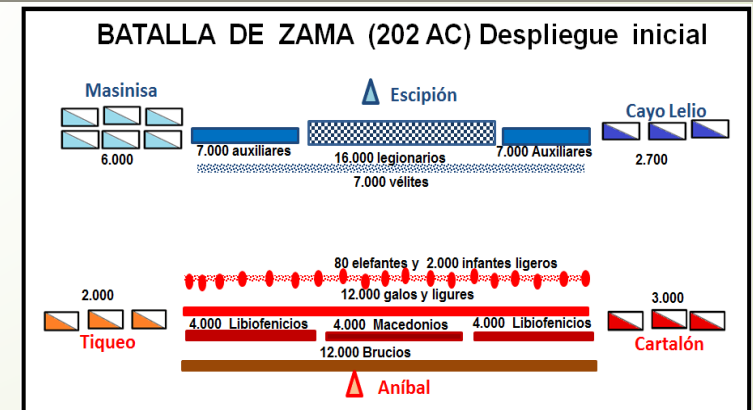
BATALLA DE ZAMA (202 AC) Despliegue inicial

Masinisa

Escipión

Cayo Lelio

6.000

7.000 auxiliares

16.000 legionarios

7.000 Auxiliares

2.700

7.000 vélites

80 elefantes y 2.000 infantes ligeros

2.000

12.000 galos y ligures

3.000

Tiqueo

4.000 Libiofenicios

4.000 Macedonios

4.000 Libiofenicios

Cartalón

12.000 Brucios

Aníbal